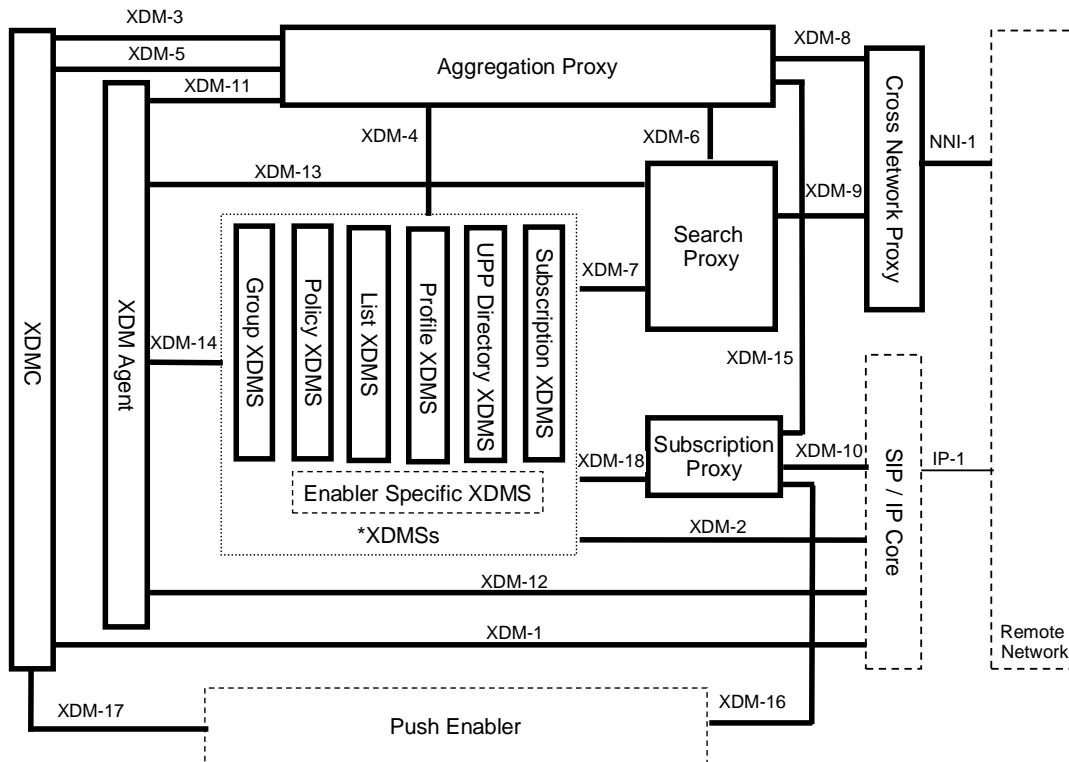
XDM-3
XDM-5
XDM-11
Aggregation Proxy
XDM-8
Cross Network Proxy
NNI-1
XDM-4
XDM-6
XDM-13
XDM-9
Search Proxy
XDM-7
XDMC
XDM Agent
XDM-14
Group XDMS
Policy XDMS
List XDMS
Profile XDMS
UPP Directory XDMS
Subscription XDMS
XDM-15
XDM-18
Subscription Proxy
XDM-10
SIP / IP Core
IP-1
Enabler Specific XDMS
*XDMSs
XDM-2
XDM-12
XDM-1
Remote Network
XDM-17
Push Enabler
XDM-16